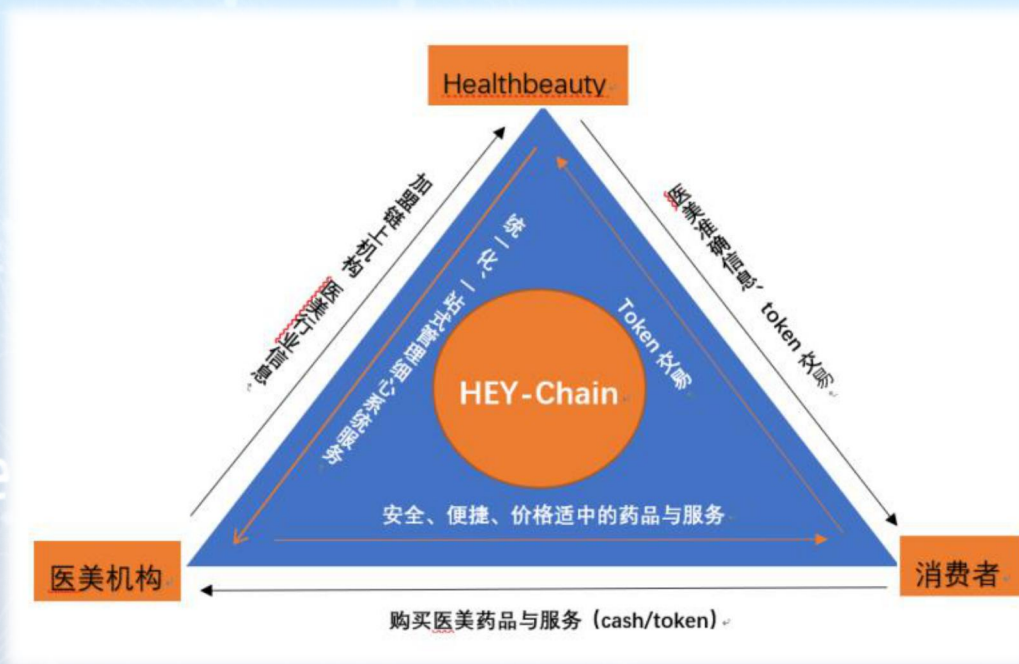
Healthbeauty

加盟链上机构 医美行业信息

医美准确信息，token 交易

统一化，一站式管理核心系统服务

Token 交易

HEY-Chain

安全、便捷、价格适中的药品与服务

医美机构

消费者

购买医美药品与服务（cash/token）